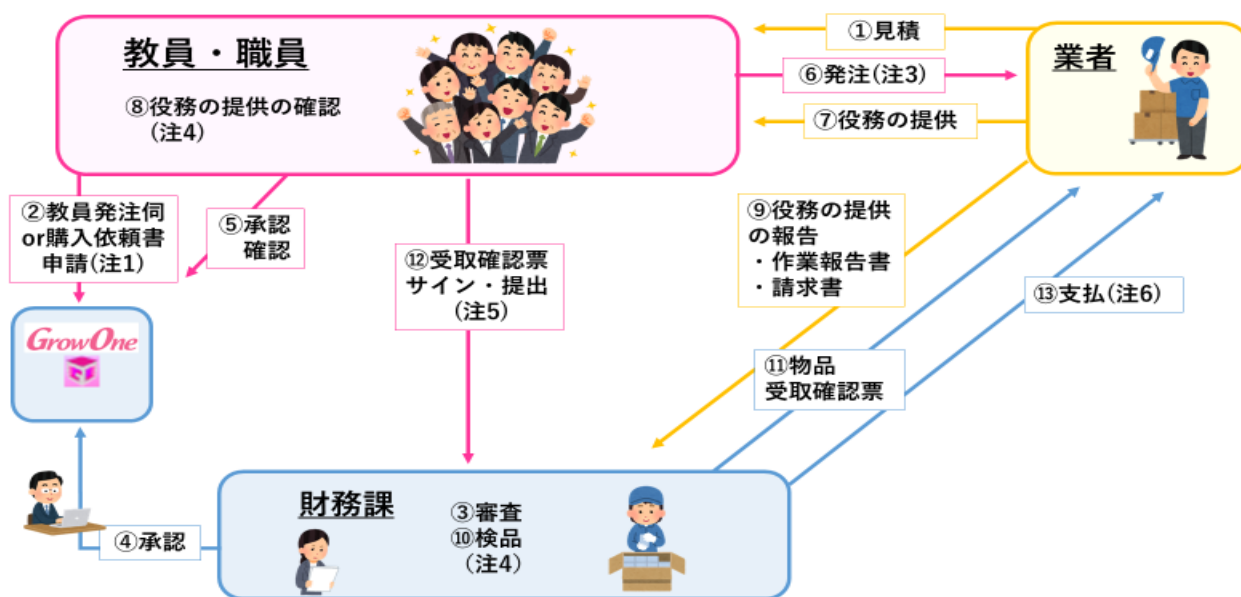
教員・職員

⑧役務の提供の確認
（注4）

①見積

⑥発注(注3)

⑦役務の提供

業者

②教員発注伺
or購入依頼書
申請(注1)

⑤承認
確認

⑫受取確認票
サイン・提出
(注5)

⑨役務の提供
の報告
・作業報告書
・請求書

⑬支払(注6)

GrowOne

⑪物品
受取確認票

④承認

財務課

③審査
⑩検品
（注4）